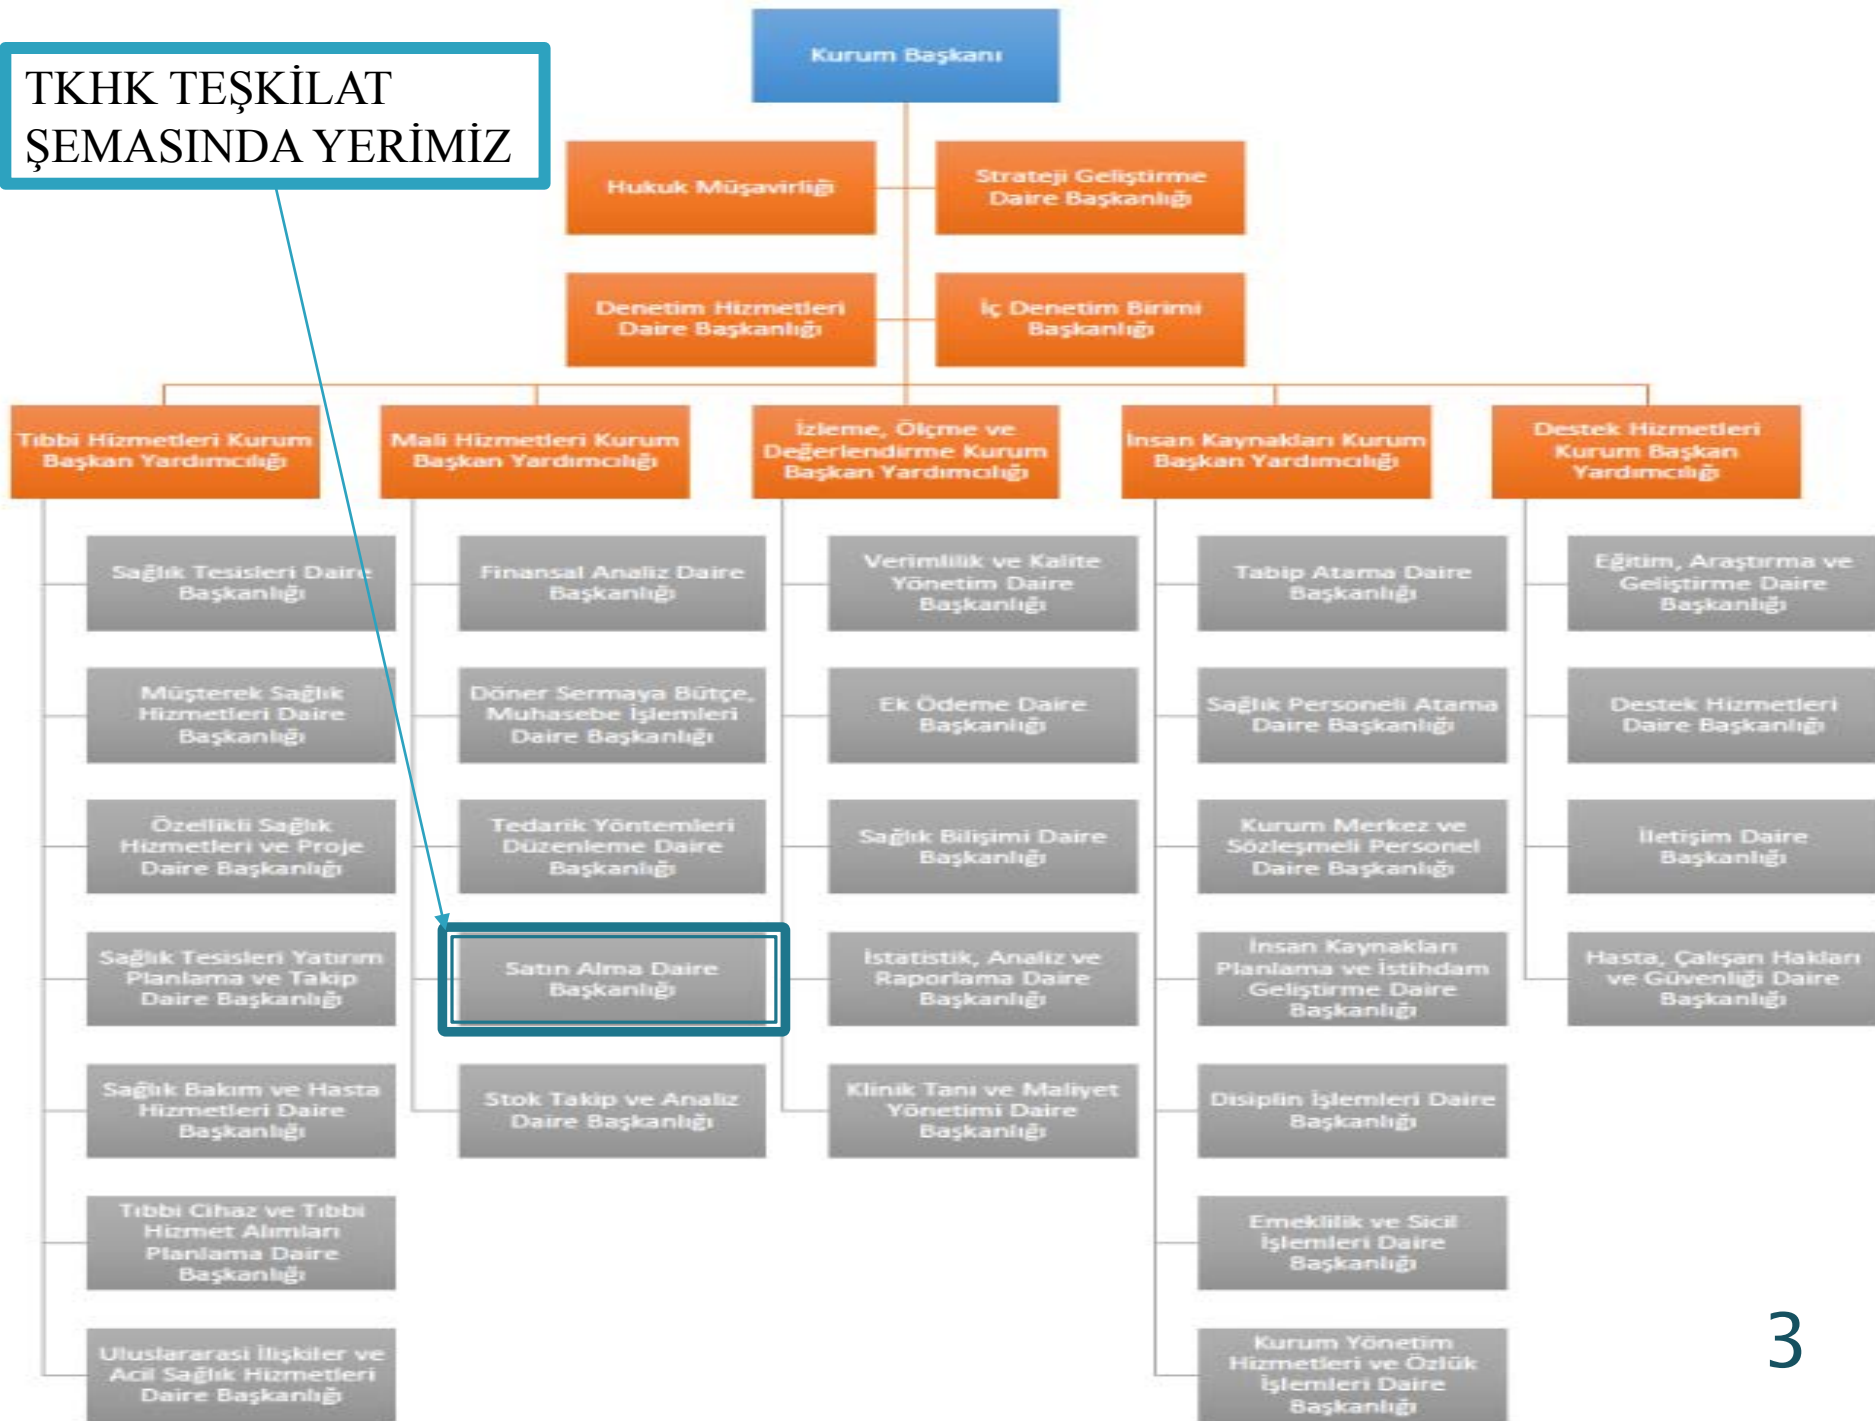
TKHK TEŞKİLAT ŞEMASINDA YERİMİZ

Kurum Başkanı

Hukuk Müşavirliği

Strateji Geliştirme Daire Başkanlığı

Denetim Hizmetleri Daire Başkanlığı

İç Denetim Birimi Başkanlığı

Tıbbi Hizmetleri Kurum Başkan Yardımcılığı

Sağlık Tesisleri Daire Başkanlığı

Müşterek Sağlık Hizmetleri Daire Başkanlığı

Özellikli Sağlık Hizmetleri ve Proje Daire Başkanlığı

Sağlık Tesisleri Yatırım Planlama ve Takip Daire Başkanlığı

Sağlık Bakım ve Hasta Hizmetleri Daire Başkanlığı

Tıbbi Cihaz ve Tıbbi Hizmet Alımları Planlama Daire Başkanlığı

Uluslararası İlişkiler ve Acil Sağlık Hizmetleri Daire Başkanlığı

Mali Hizmetleri Kurum Başkan Yardımcılığı

Finansal Analiz Daire Başkanlığı

Döner Sermaya Bütçe, Muhasebe İşlemleri Daire Başkanlığı

Tedarik Yöntemleri Düzenleme Daire Başkanlığı

Satın Alma Daire Başkanlığı

Stok Takip ve Analiz Daire Başkanlığı

İzleme, Ölçme ve Değerlendirme Kurum Başkan Yardımcılığı

Verimlilik ve Kalite Yönetim Daire Başkanlığı

Ek Ödeme Daire Başkanlığı

Sağlık Bilişimi Daire Başkanlığı

İstatistik, Analiz ve Raporlama Daire Başkanlığı

Klinik Tanı ve Maliyet Yönetimi Daire Başkanlığı

İnsan Kaynakları Kurum Başkan Yardımcılığı

Tabip Atama Daire Başkanlığı

Sağlık Personeli Atama Daire Başkanlığı

Kurum Merkez ve Sözleşmeli Personel Daire Başkanlığı

İnsan Kaynakları Planlama ve İstihdam Geliştirme Daire Başkanlığı

Disiplin İşlemleri Daire Başkanlığı

Emeklilik ve Sicil İşlemleri Daire Başkanlığı

Kurum Yönetim Hizmetleri ve Özlük İşlemleri Daire Başkanlığı

Destek Hizmetleri Kurum Başkan Yardımcılığı

Eğitim, Araştırma ve Geliştirme Daire Başkanlığı

Destek Hizmetleri Daire Başkanlığı

İletişim Daire Başkanlığı

Hasta, Çalışan Hakları ve Güvenliği Daire Başkanlığı

3